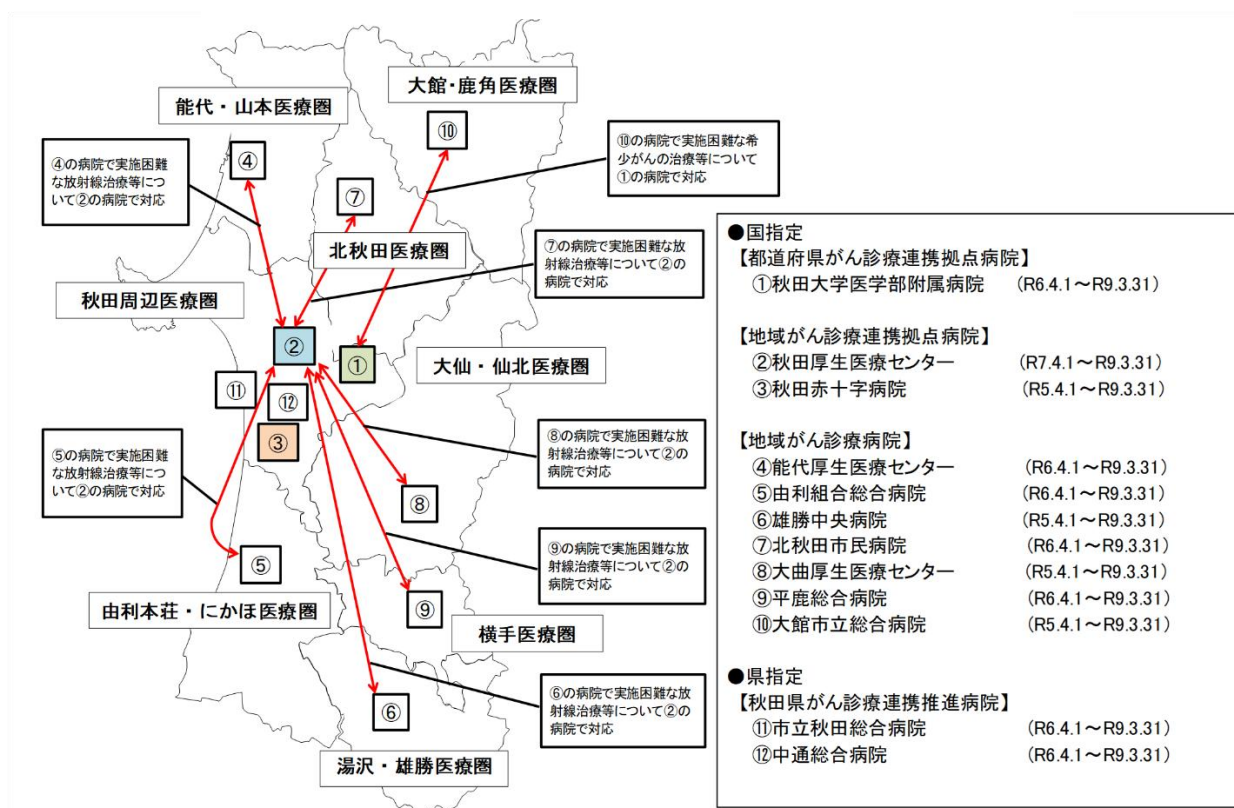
大館・鹿角医療圏

能代・山本医療圏

⑩

⑩の病院で実施困難な希少がんの治療等について①の病院で対応

④の病院で実施困難な放射線治療等について②の病院で対応

④

⑦

北秋田医療圏

⑦の病院で実施困難な放射線治療等について②の病院で対応

秋田周辺医療圏

②

①

大仙・仙北医療圏

⑪

⑫

③

⑤の病院で実施困難な放射線治療等について②の病院で対応

⑧の病院で実施困難な放射線治療等について②の病院で対応

⑧

⑨の病院で実施困難な放射線治療等について②の病院で対応

⑤

由利本荘・にかほ医療圏

⑨

横手医療圏

⑥の病院で実施困難な放射線治療等について②の病院で対応

⑥

湯沢・雄勝医療圏

●国指定
【都道府県がん診療連携拠点病院】
①秋田大学医学部附属病院 (R6.4.1～R9.3.31)

【地域がん診療連携拠点病院】
②秋田厚生医療センター (R7.4.1～R9.3.31)
③秋田赤十字病院 (R5.4.1～R9.3.31)

【地域がん診療病院】
④能代厚生医療センター (R6.4.1～R9.3.31)
⑤由利組合総合病院 (R6.4.1～R9.3.31)
⑥雄勝中央病院 (R5.4.1～R9.3.31)
⑦北秋田市民病院 (R6.4.1～R9.3.31)
⑧大曲厚生医療センター (R5.4.1～R9.3.31)
⑨平鹿総合病院 (R6.4.1～R9.3.31)
⑩大館市立総合病院 (R5.4.1～R9.3.31)

●県指定
【秋田県がん診療連携推進病院】
⑪市立秋田総合病院 (R6.4.1～R9.3.31)
⑫中通総合病院 (R6.4.1～R9.3.31)